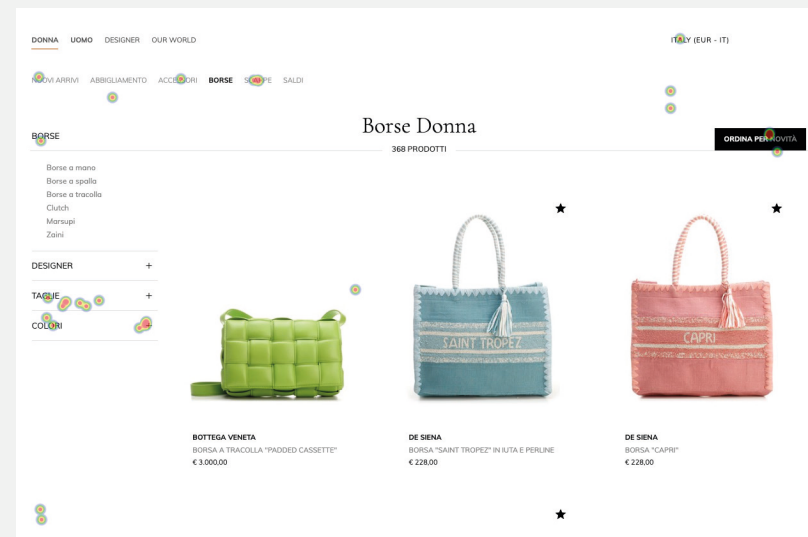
DONNA UOMO DESIGNER OUR WORLD

ITALY (EUR - IT)

NUOVI ARRIVI ABBIGLIAMENTO ACCESSORI BORSE SCARPE SALDI

Borse Donna

368 PRODOTTI

ORDINA PER NOVITÀ

BORSE

Borse a mano
Borse a spalla
Borse a tracolla
Clutch
Marsupi
Zaini

DESIGNER +

TAGLIE +

COLORI +

SAINT TROPEZ

CAPRI

BOTTEGA VENETA
BORSA A TRACOLLA "PADDED CASSETTE"
€ 3.000,00

DE SIENA
BORSA "SAINT TROPEZ" IN IUTA E PERLINE
€ 228,00

DE SIENA
BORSA "CAPRI"
€ 228,00